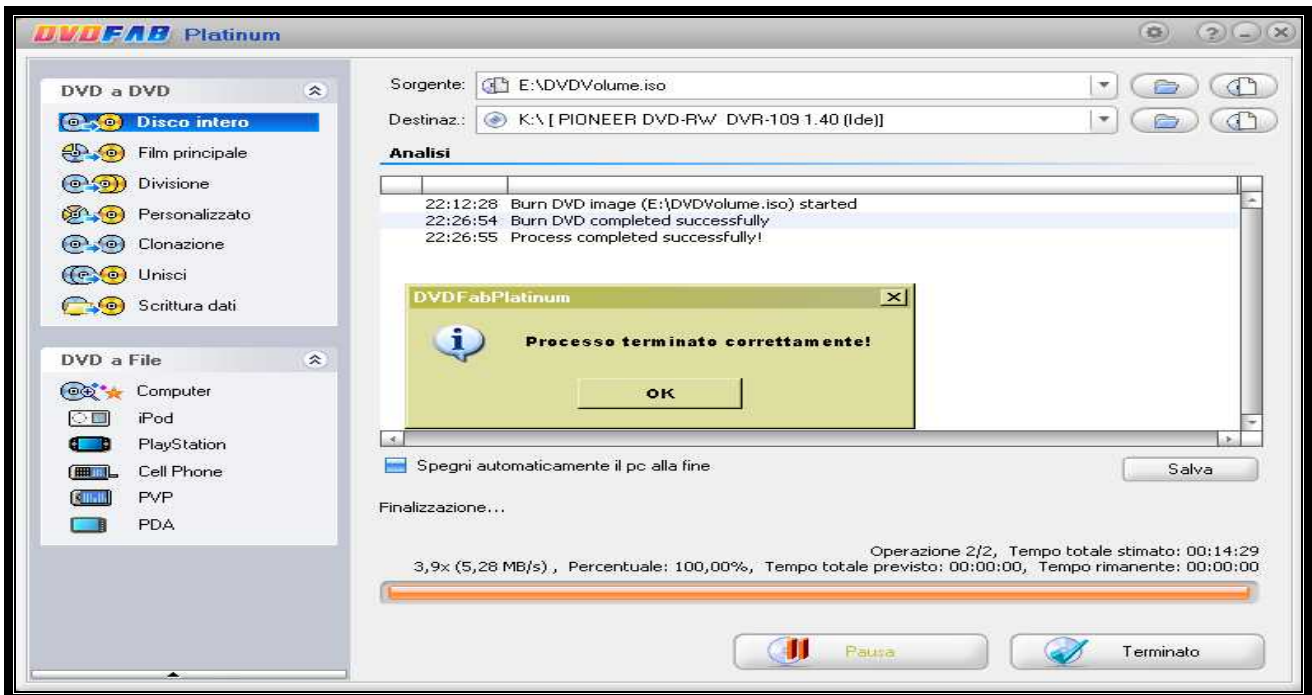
DVDFAB Platinum

DVD a DVD
Disco intero
Film principale
Divisione
Personalizzato
Clonazione
Unisci
Scrittura dati

DVD a File
Computer
iPod
PlayStation
Cell Phone
PVP
PDA

Sorgente: E:\DVDVolume.iso
Destinaz.: K:\ [ PIONEER DVD-RW DVR-109 1.40 (Ide)]

Analisi

22:12:28 Burn DVD image (E:\DVDVolume.iso) started
22:26:54 Burn DVD completed successfully
22:26:55 Process completed successfully!

DVDFabPlatinum
Processo terminato correttamente!
OK

Spegni automaticamente il pc alla fine
Salva

Finalizzazione...

Operazione 2/2, Tempo totale stimato: 00:14:29
3,9x (5,28 MB/s) , Percentuale: 100,00%, Tempo totale previsto: 00:00:00, Tempo rimanente: 00:00:00

Pausa
Terminato